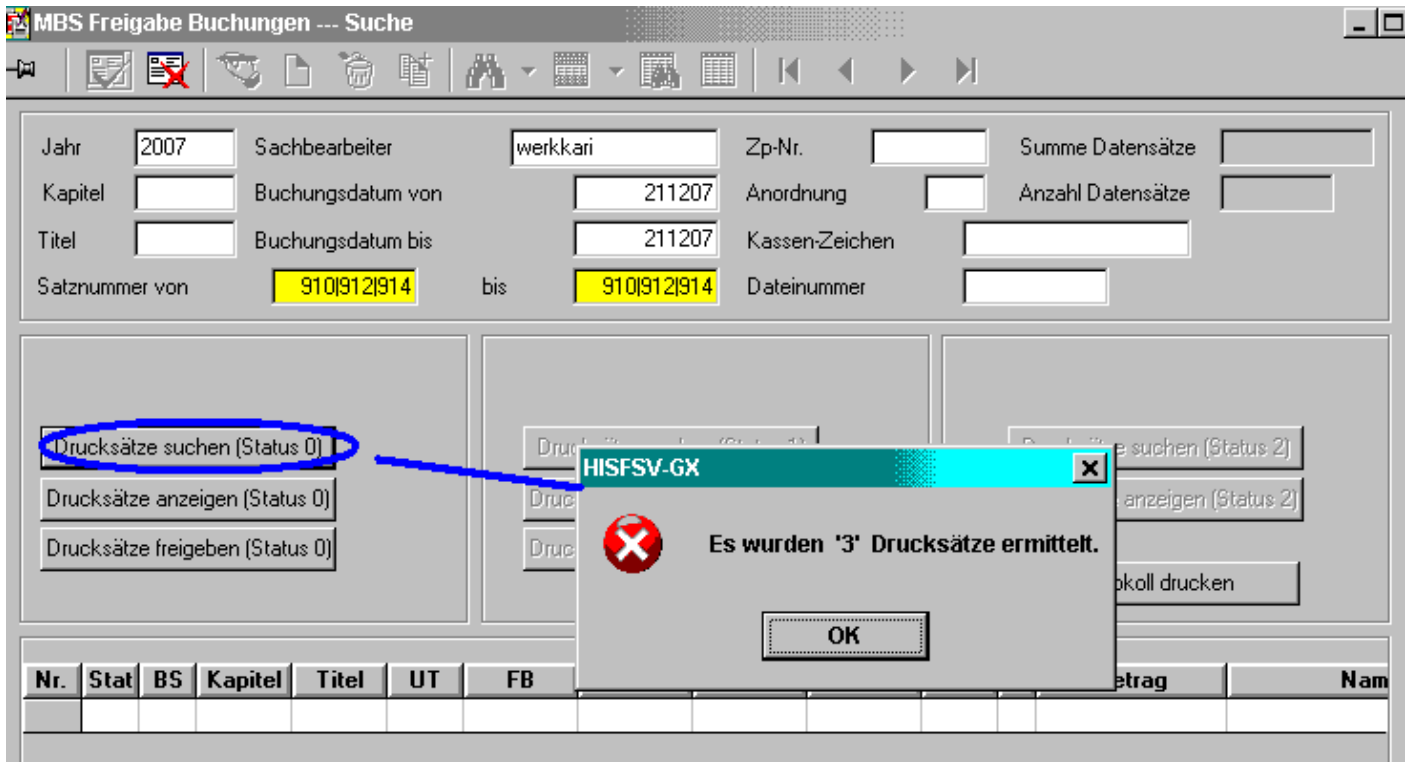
MBS Freigabe Buchungen --- Suche

Jahr 2007
Sachbearbeiter werkkari
Zp-Nr.
Summe Datensätze
Kapitel
Buchungsdatum von 211207
Anordnung
Anzahl Datensätze
Titel
Buchungsdatum bis 211207
Kassen-Zeichen
Satznummer von 910|912|914
bis 910|912|914
Dateinummer

Drucksätze suchen (Status 0)
Drucksätze anzeigen (Status 0)
Drucksätze freigeben (Status 0)

Druc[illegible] (Status 1)
Druc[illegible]
Druc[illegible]

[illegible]e suchen (Status 2)
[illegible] anzeigen (Status 2)
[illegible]okoll drucken

HISFSV-GX
Es wurden '3' Drucksätze ermittelt.
OK

| Nr. | Stat | BS | Kapitel | Titel | UT | FB | | | | | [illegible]etrag | Nam |
|---|---|---|---|---|---|---|---|---|---|---|---|---|
| | | | | | | | | | | | | |